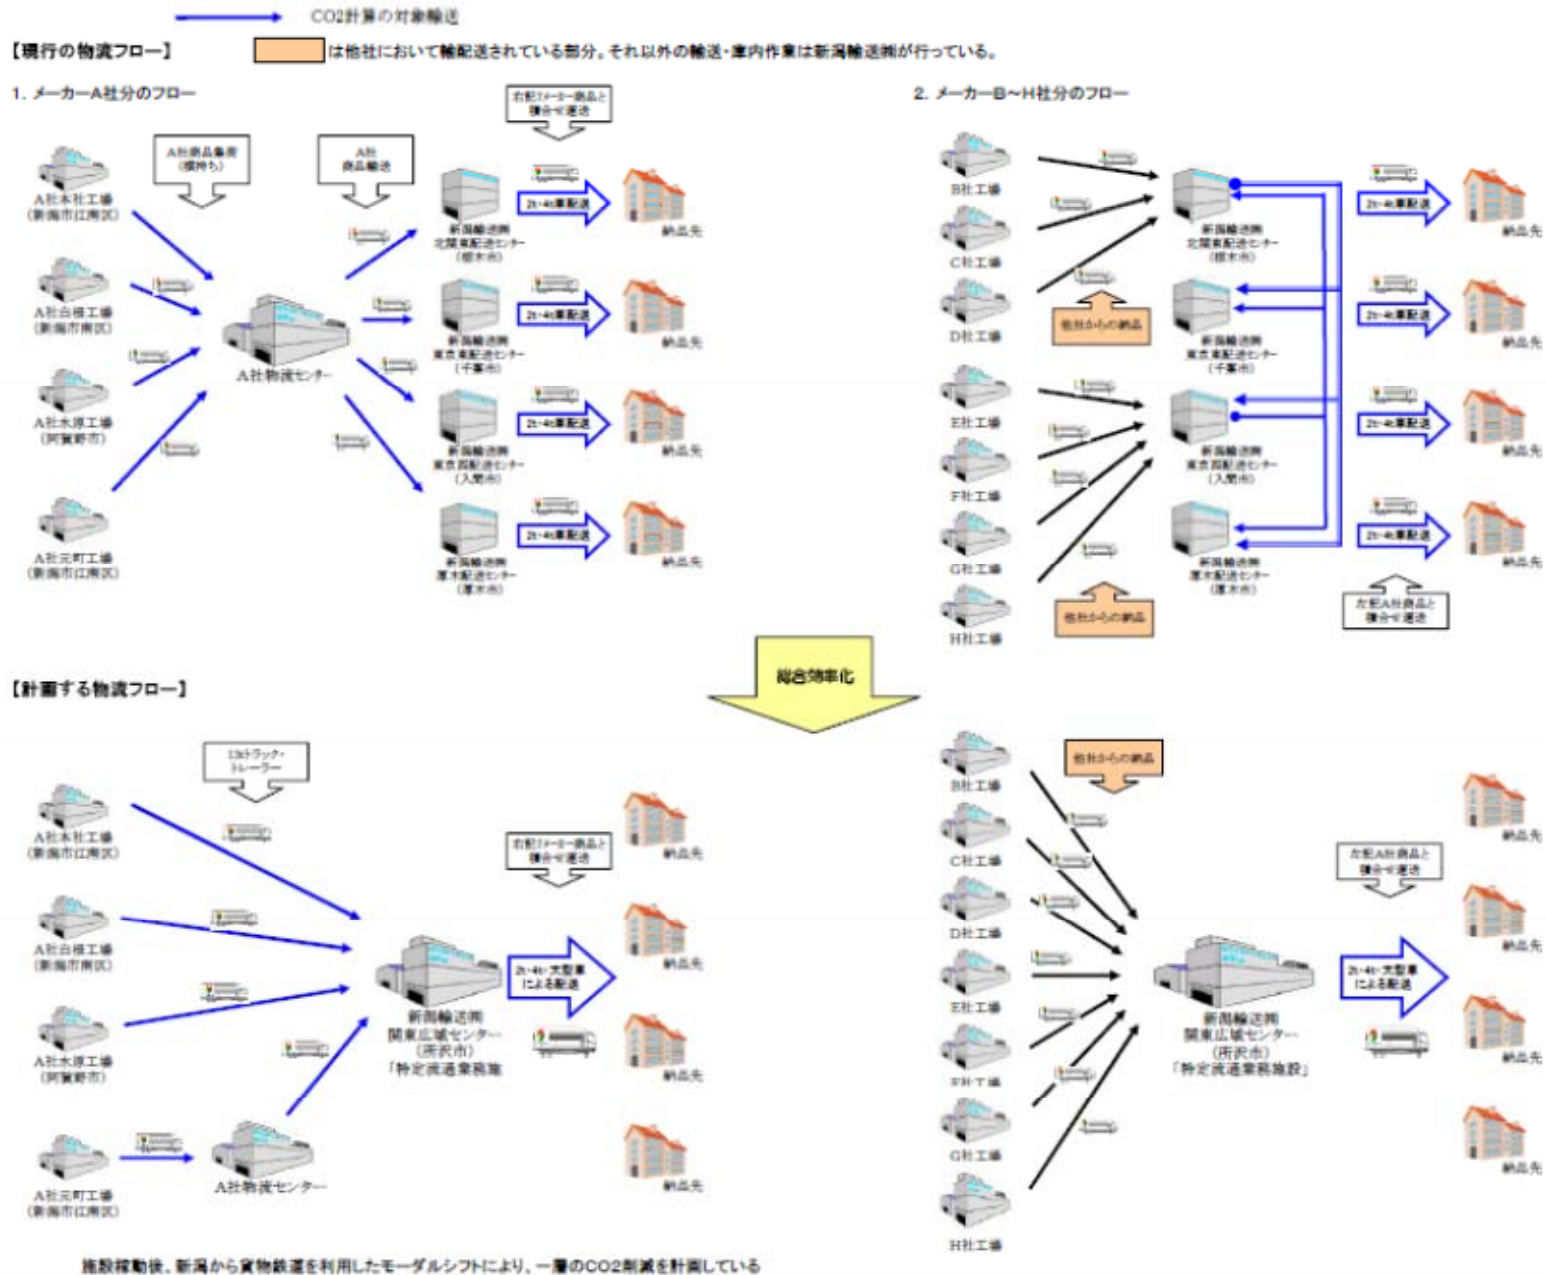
CO2計算の対象輸送

【現行の物流フロー】

は他社において輸配送されている部分。それ以外の輸送・庫内作業は新潟輸送㈱が行っている。

1. メーカーA社分のフロー

A社本社工場
(新潟市江南区)

A社白根工場
(新潟市南区)

A社水原工場
(阿賀野市)

A社元町工場
(新潟市江南区)

A社商品集荷
(横持ち)

A社
商品輸送

A社物流センター

右記メーカー商品と
混合せ運送

新潟輸送㈱
北関東配送センター
(栃木市)

新潟輸送㈱
東京東配送センター
(千葉市)

新潟輸送㈱
東京西配送センター
(入間市)

新潟輸送㈱
厚木配送センター
(厚木市)

2t・4t車配送

納品先

2. メーカーB～H社分のフロー

B社工場

C社工場

D社工場

E社工場

F社工場

G社工場

H社工場

他社からの納品

新潟輸送㈱
北関東配送センター
(栃木市)

新潟輸送㈱
東京東配送センター
(千葉市)

新潟輸送㈱
東京西配送センター
(入間市)

新潟輸送㈱
厚木配送センター
(厚木市)

2t・4t車配送

納品先

左記A社商品と
混合せ運送

総合効率化

【計画する物流フロー】

13tトラック・
トレーラー

A社本社工場
(新潟市江南区)

A社白根工場
(新潟市南区)

A社水原工場
(阿賀野市)

A社元町工場
(新潟市江南区)

A社物流センター

右記メーカー商品と
混合せ運送

新潟輸送㈱
関東広域センター
(所沢市)
「特定流通業務施

2t・4t・大型車
による配送

納品先

B社工場

C社工場

D社工場

E社工場

F社工場

G社工場

H社工場

他社からの納品

左記A社商品と
混合せ運送

新潟輸送㈱
関東広域センター
(所沢市)
「特定流通業務施設」

2t・4t・大型車
による配送

納品先

施設稼動後、新潟から貨物鉄道を利用したモーダルシフトにより、一層のCO2削減を計画している